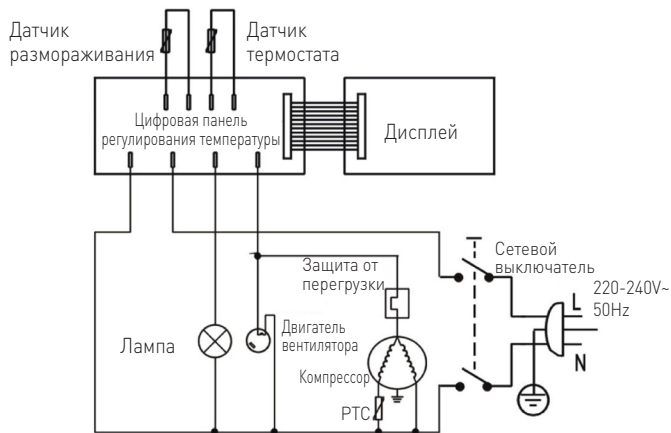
Датчик размораживания

Датчик термостата

Цифровая панель регулирования температуры

Дисплей

Сетевой выключатель

Защита от перегрузки

220-240V~
50Hz

L

N

Лампа

Двигатель вентилятора

Компрессор

PTC